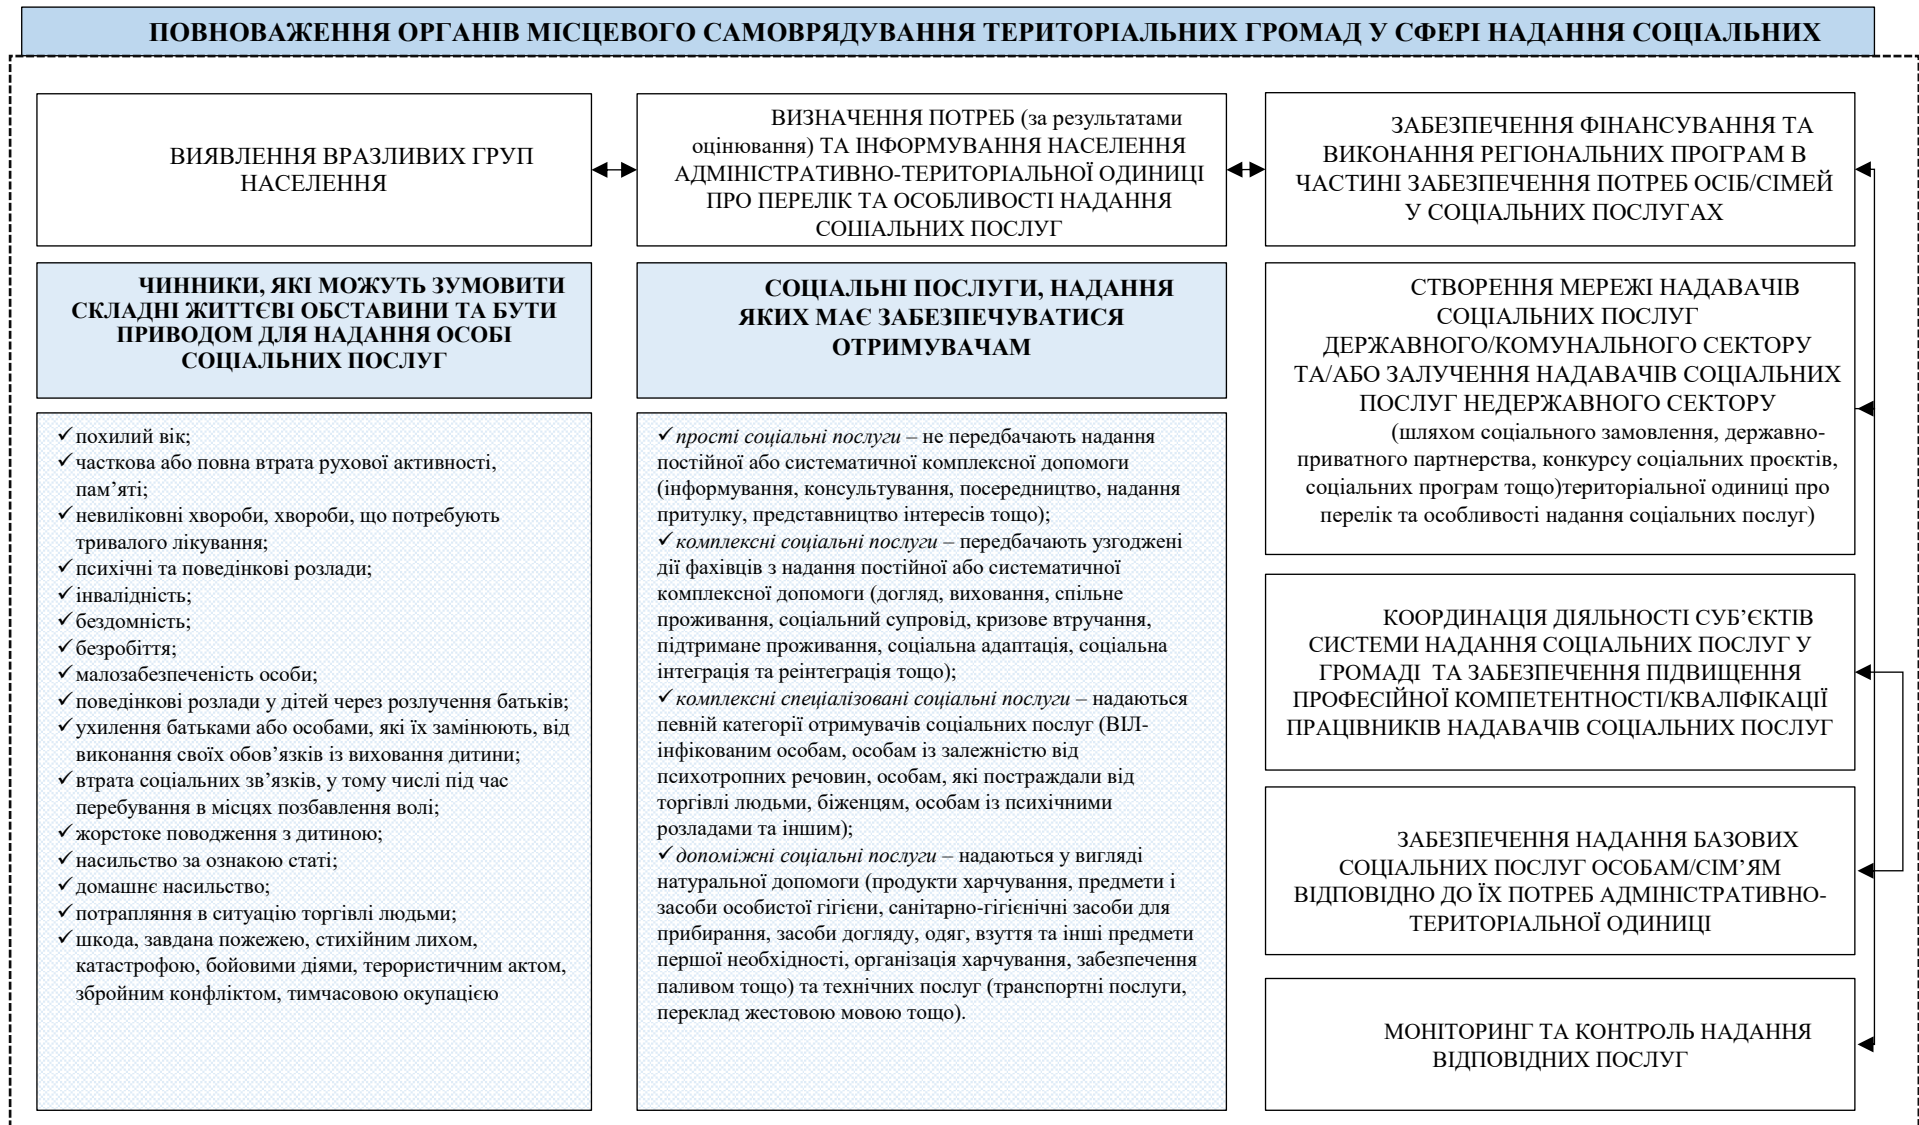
ПОВНОВАЖЕННЯ ОРГАНІВ МІСЦЕВОГО САМОВРЯДУВАННЯ ТЕРИТОРІАЛЬНИХ ГРОМАД У СФЕРІ НАДАННЯ СОЦІАЛЬНИХ

ВИЯВЛЕННЯ ВРАЗЛИВИХ ГРУП НАСЕЛЕННЯ

ВИЗНАЧЕННЯ ПОТРЕБ (за результатами оцінювання) ТА ІНФОРМУВАННЯ НАСЕЛЕННЯ АДМІНІСТРАТИВНО-ТЕРИТОРІАЛЬНОЇ ОДИНИЦІ ПРО ПЕРЕЛІК ТА ОСОБЛИВОСТІ НАДАННЯ СОЦІАЛЬНИХ ПОСЛУГ

ЗАБЕЗПЕЧЕННЯ ФІНАНСУВАННЯ ТА ВИКОНАННЯ РЕГІОНАЛЬНИХ ПРОГРАМ В ЧАСТИНІ ЗАБЕЗПЕЧЕННЯ ПОТРЕБ ОСІБ/СІМЕЙ У СОЦІАЛЬНИХ ПОСЛУГАХ

ЧИННИКИ, ЯКІ МОЖУТЬ ЗУМОВИТИ СКЛАДНІ ЖИТТЄВІ ОБСТАВИНИ ТА БУТИ ПРИВОДОМ ДЛЯ НАДАННЯ ОСОБІ СОЦІАЛЬНИХ ПОСЛУГ

✓похилий вік;
✓часткова або повна втрата рухової активності, пам'яті;
✓невиліковні хвороби, хвороби, що потребують тривалого лікування;
✓психічні та поведінкові розлади;
✓інвалідність;
✓бездомність;
✓безробіття;
✓малозабезпеченість особи;
✓поведінкові розлади у дітей через розлучення батьків;
✓ухилення батьками або особами, які їх замінюють, від виконання своїх обов'язків із виховання дитини;
✓втрата соціальних зв'язків, у тому числі під час перебування в місцях позбавлення волі;
✓жорстоке поводження з дитиною;
✓насильство за ознакою статі;
✓домашнє насильство;
✓потрапляння в ситуацію торгівлі людьми;
✓шкода, завдана пожежею, стихійним лихом, катастрофою, бойовими діями, терористичним актом, збройним конфліктом, тимчасовою окупацією

СОЦІАЛЬНІ ПОСЛУГИ, НАДАННЯ ЯКИХ МАЄ ЗАБЕЗПЕЧУВАТИСЯ ОТРИМУВАЧАМ

✓прості соціальні послуги – не передбачають надання постійної або систематичної комплексної допомоги (інформування, консультування, посередництво, надання притулку, представництво інтересів тощо);
✓комплексні соціальні послуги – передбачають узгоджені дії фахівців з надання постійної або систематичної комплексної допомоги (догляд, виховання, спільне проживання, соціальний супровід, кризове втручання, підтримане проживання, соціальна адаптація, соціальна інтеграція та реінтеграція тощо);
✓комплексні спеціалізовані соціальні послуги – надаються певній категорії отримувачів соціальних послуг (ВІЛ-інфікованим особам, особам із залежністю від психотропних речовин, особам, які постраждали від торгівлі людьми, біженцям, особам із психічними розладами та іншим);
✓допоміжні соціальні послуги – надаються у вигляді натуральної допомоги (продукти харчування, предмети і засоби особистої гігієни, санітарно-гігієнічні засоби для прибирання, засоби догляду, одяг, взуття та інші предмети першої необхідності, організація харчування, забезпечення паливом тощо) та технічних послуг (транспортні послуги, переклад жестовою мовою тощо).

СТВОРЕННЯ МЕРЕЖІ НАДАВАЧІВ СОЦІАЛЬНИХ ПОСЛУГ ДЕРЖАВНОГО/КОМУНАЛЬНОГО СЕКТОРУ ТА/АБО ЗАЛУЧЕННЯ НАДАВАЧІВ СОЦІАЛЬНИХ ПОСЛУГ НЕДЕРЖАВНОГО СЕКТОРУ
(шляхом соціального замовлення, державно-приватного партнерства, конкурсу соціальних проєктів, соціальних програм тощо)територіальної одиниці про перелік та особливості надання соціальних послуг)

КООРДИНАЦІЯ ДІЯЛЬНОСТІ СУБ'ЄКТІВ СИСТЕМИ НАДАННЯ СОЦІАЛЬНИХ ПОСЛУГ У ГРОМАДІ ТА ЗАБЕЗПЕЧЕННЯ ПІДВИЩЕННЯ ПРОФЕСІЙНОЇ КОМПЕТЕНТНОСТІ/КВАЛІФІКАЦІЇ ПРАЦІВНИКІВ НАДАВАЧІВ СОЦІАЛЬНИХ ПОСЛУГ

ЗАБЕЗПЕЧЕННЯ НАДАННЯ БАЗОВИХ СОЦІАЛЬНИХ ПОСЛУГ ОСОБАМ/СІМ'ЯМ ВІДПОВІДНО ДО ЇХ ПОТРЕБ АДМІНІСТРАТИВНО-ТЕРИТОРІАЛЬНОЇ ОДИНИЦІ

МОНІТОРИНГ ТА КОНТРОЛЬ НАДАННЯ ВІДПОВІДНИХ ПОСЛУГ